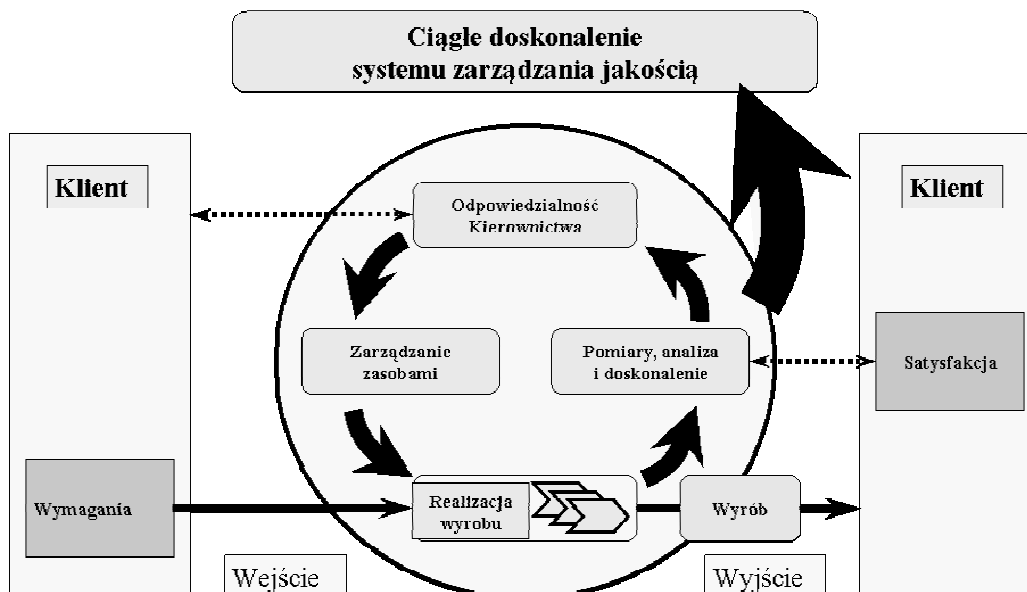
Ciągle doskonalenie systemu zarządzania jakością

Klient

Odpowiedzialność Kierownictwa

Klient

Zarządzanie zasobami

Pomiary, analiza i doskonalenie

Satysfakcja

Wymagania

Realizacja wyrobu

Wyrób

Wejście

Wyjście